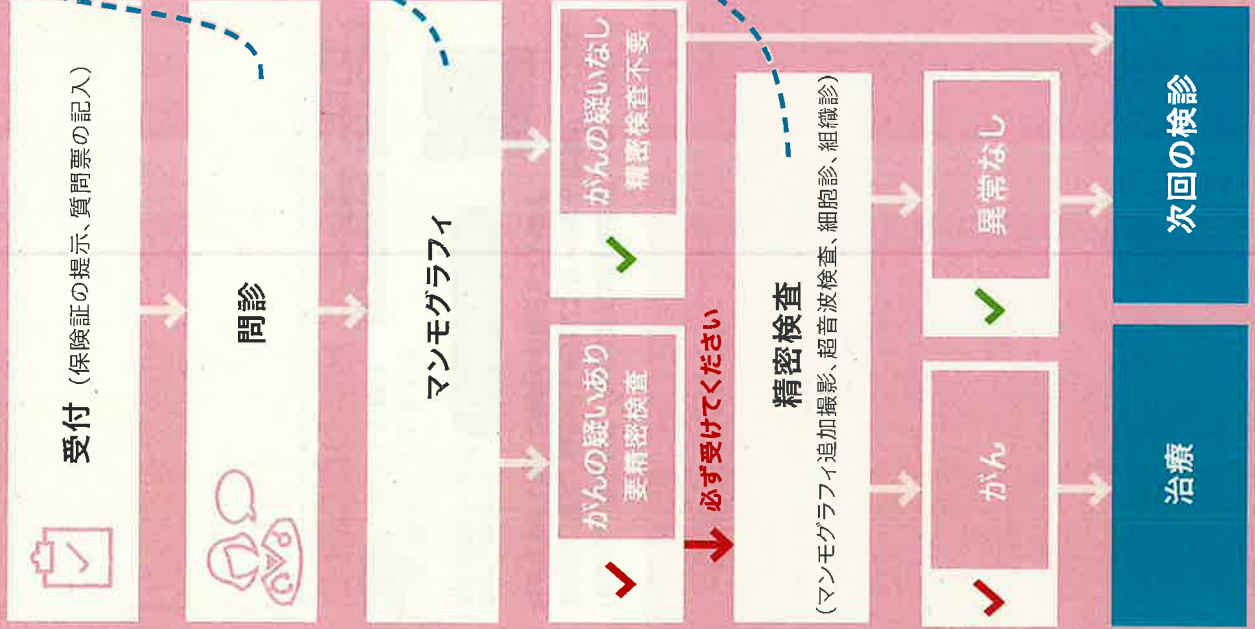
受付（保険証の提示、質問票の記入）

問診

マンモグラフィ

がんの疑いなし
精密検査不要

がんの疑いあり
要精密検査

必ず受けてください

精密検査
（マンモグラフィ追加撮影、超音波検査、細胞診、組織診）

異常なし

がん

次回の検診

治療